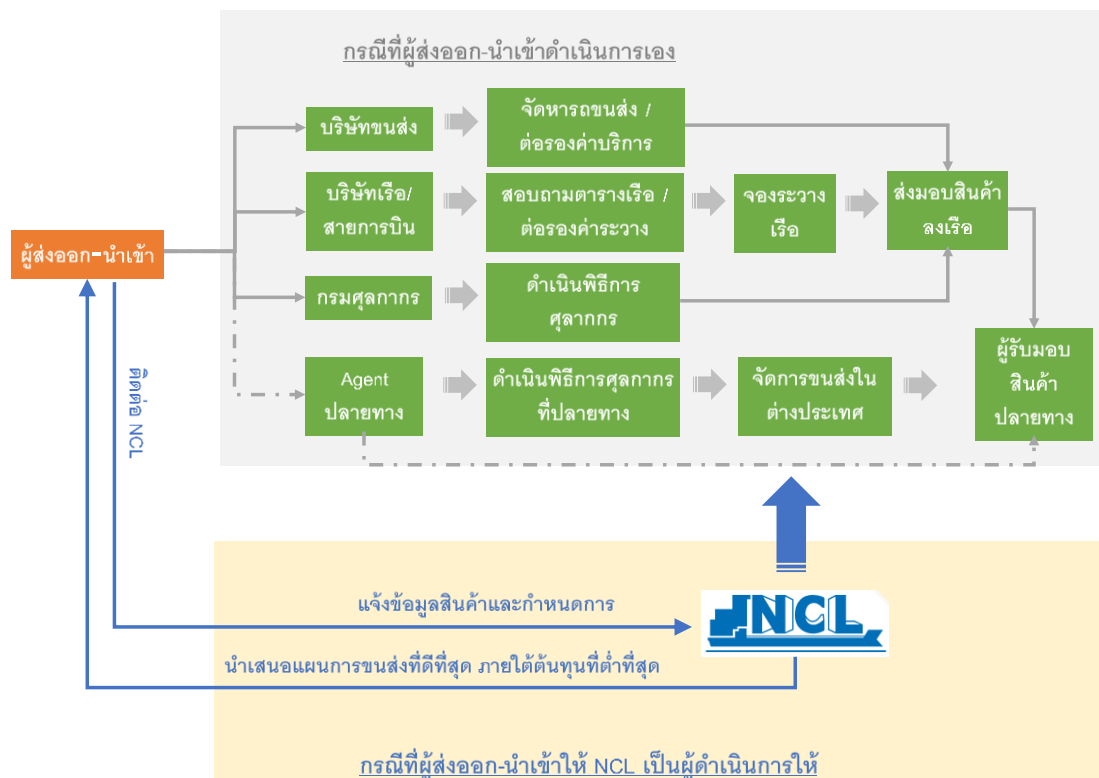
กรณีที่ผู้ส่งออก-นำเข้าดำเนินการเอง

ผู้ส่งออก-นำเข้า

บริษัทขนส่ง

จัดหารถขนส่ง / ต่อรองค่าบริการ

บริษัทเรือ/ สายการบิน

สอบถามตารางเรือ / ต่อรองค่าระวาง

จองระวาง เรือ

ส่งมอบสินค้า ลงเรือ

กรมศุลกากร

ดำเนินพิธีการ ศุลากกร

Agent ปลายทาง

ดำเนินพิธีการศุลกากร ที่ปลายทาง

จัดการขนส่งใน ต่างประเทศ

ผู้รับมอบ สินค้า ปลายทาง

ติดต่อ NCL

แจ้งข้อมูลสินค้าและกำหนดการ

NCL

นำเสนอแผนการขนส่งที่ดีที่สุด ภายใต้ต้นทุนที่ต่ำที่สุด

กรณีที่ผู้ส่งออก-นำเข้าให้ NCL เป็นผู้ดำเนินการให้